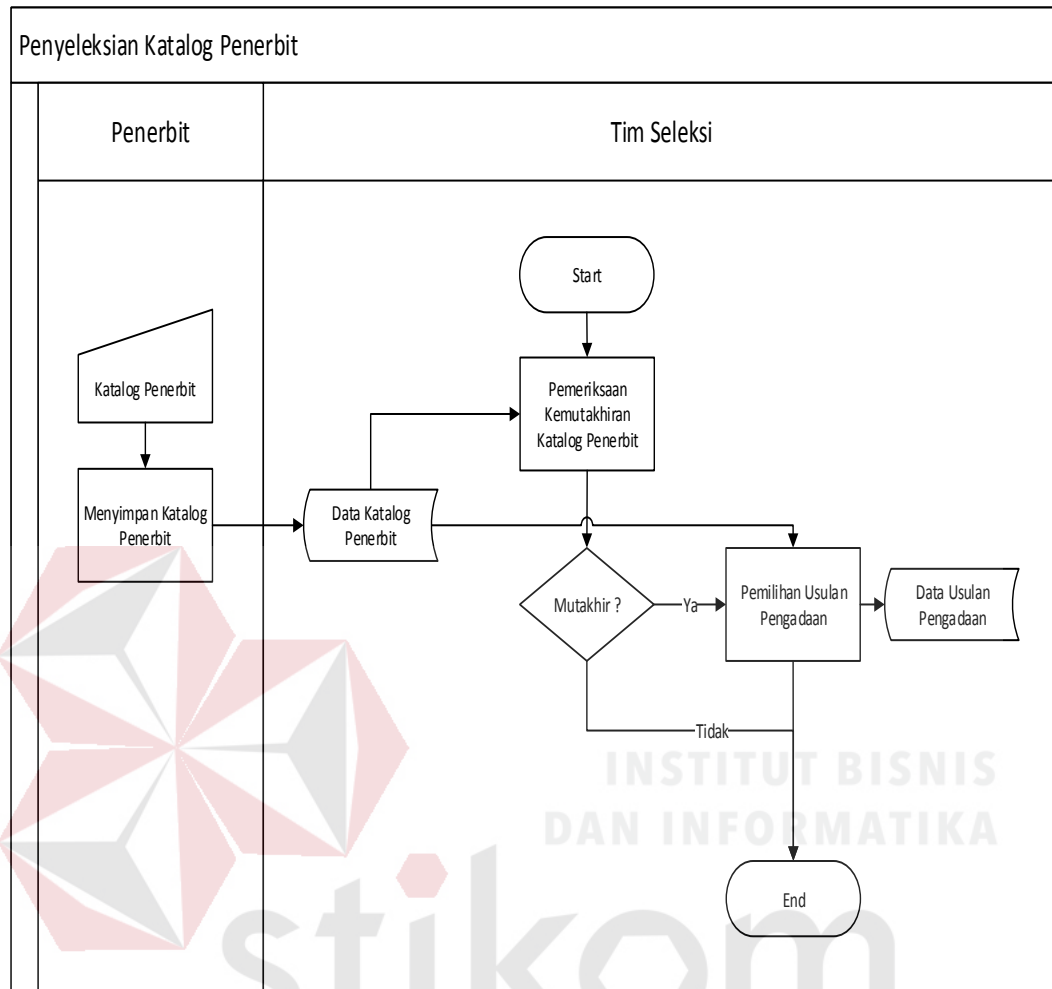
Penyeleksian Katalog Penerbit

Penerbit

Tim Seleksi

Start

Katalog Penerbit

Pemeriksaan Kemutakhiran Katalog Penerbit

Menyimpan Katalog Penerbit

Data Katalog Penerbit

Mutakhir ?

Ya

Pemilihan Usulan Pengadaan

Data Usulan Pengadaan

Tidak

INSTITUT BISNIS DAN INFORMATIKA

End

stikom